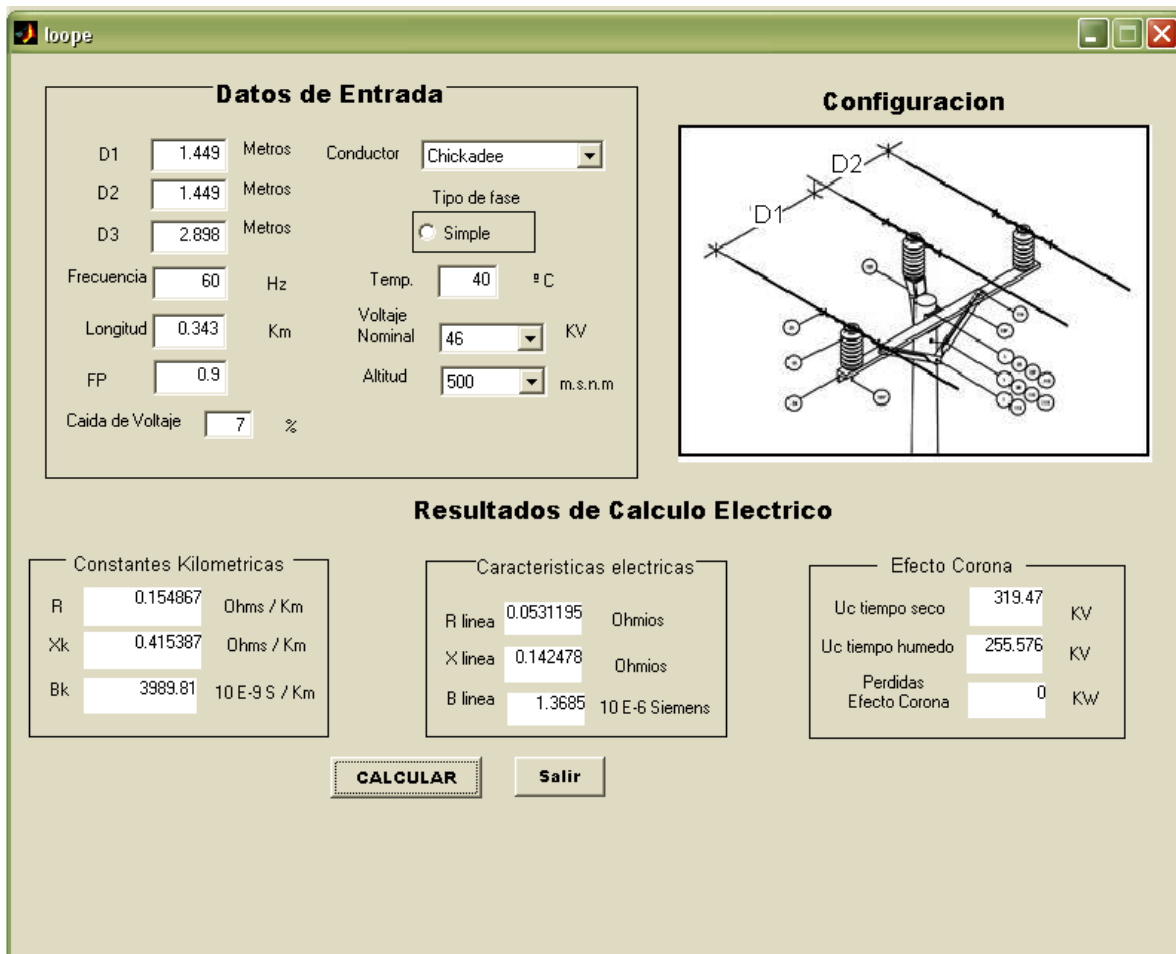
loope

Datos de Entrada

D1 1.449 Metros
D2 1.449 Metros
D3 2.898 Metros
Frecuencia 60 Hz
Longitud 0.343 Km
FP 0.9
Caida de Voltaje 7 %

Conductor Chickadee
Tipo de fase
Simple
Temp. 40 ºC
Voltaje Nominal 46 KV
Altitud 500 m.s.n.m

Configuracion

D2
D1

Resultados de Calculo Electrico

Constantes Kilometricas
R 0.154867 Ohms / Km
Xk 0.415387 Ohms / Km
Bk 3989.81 10 E-9 S / Km

Caracteristicas electricas
R linea 0.0531195 Ohmios
X linea 0.142478 Ohmios
B linea 1.3685 10 E-6 Siemens

Efecto Corona
Uc tiempo seco 319.47 KV
Uc tiempo humedo 255.576 KV
Perdidas Efecto Corona 0 KW

CALCULAR
Salir